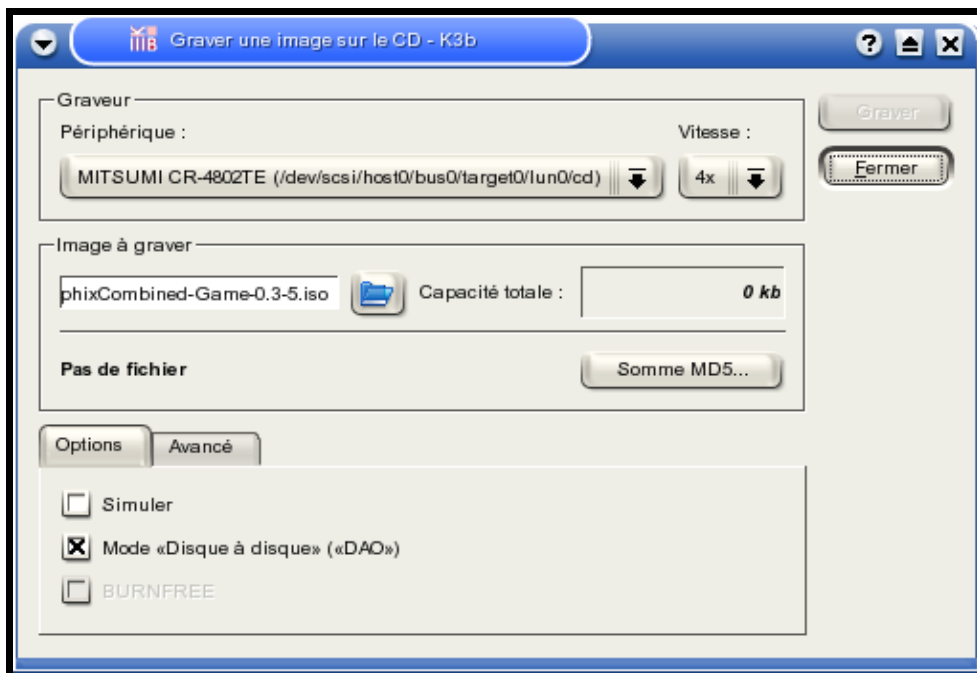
Graver une image sur le CD - K3b

Graveur

Périphérique :

Vitesse :

MITSUMI CR-4802TE (/dev/scsi/host0/bus0/target0/lun0/cd)

4x

Graver

Fermer

Image à graver

phixCombined-Game-0.3-5.iso

Capacité totale :

0 kb

Pas de fichier

Somme MD5...

Options

Avancé

Simuler

Mode «Disque à disque» («DAO»)

BURNFREE